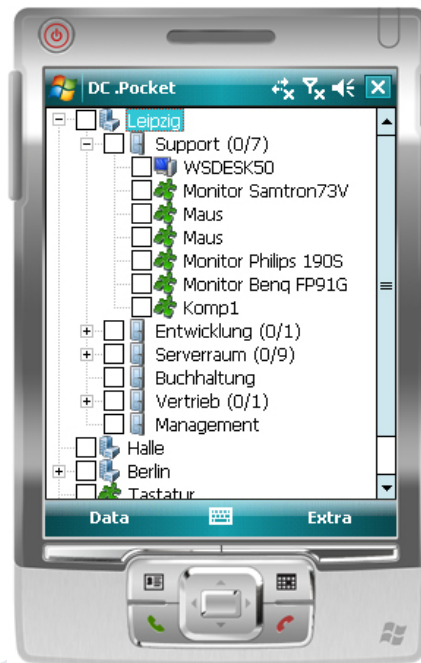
DC .Pocket

Leipzig
Support (0/7)
WSDESK50
Monitor Samtron73V
Maus
Maus
Monitor Philips 190S
Monitor Benq FP91G
Komp1
Entwicklung (0/1)
Serverraum (0/9)
Buchhaltung
Vertrieb (0/1)
Management
Halle
Berlin
Tastatur

Data
Extra